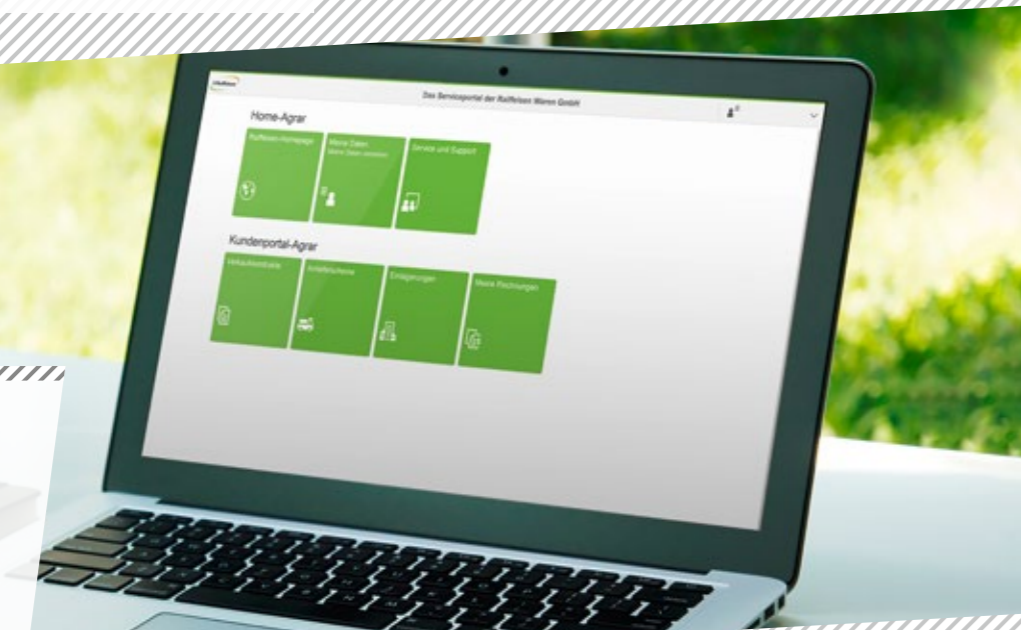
Das Serviceportal der Raiffeisen Waren GmbH

Home-Agrar

Raiffeisen-Homepage

Meine Daten
Meine Daten verwalten

Service und Support

Kundenportal-Agrar

Verkaufskontrakte

Anlieferscheine

Einlagerungen

Meine Rechnungen